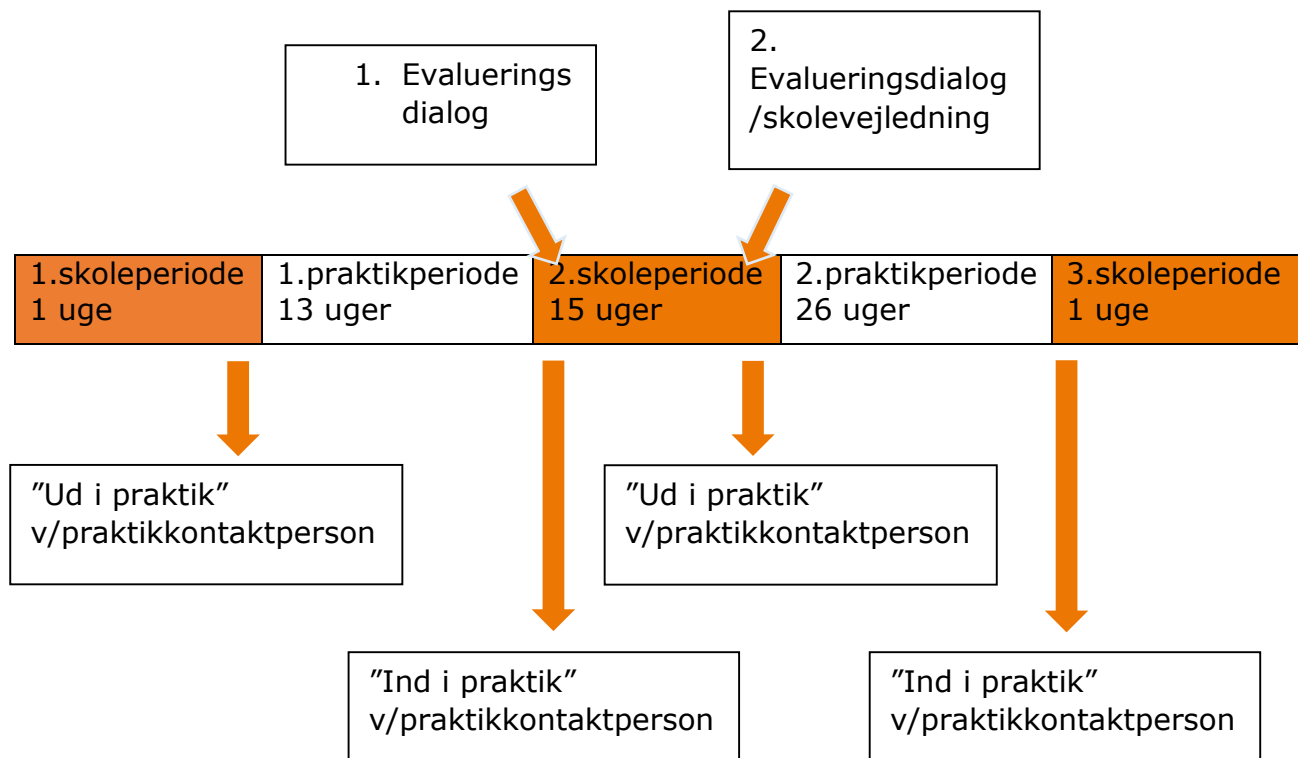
1. Evaluerings dialog

2. Evalueringsdialog /skolevejledning

| 1.skoleperiode 1 uge | 1.praktikperiode 13 uger | 2.skoleperiode 15 uger | 2.praktikperiode 26 uger | 3.skoleperiode 1 uge |
|---|---|---|---|---|

"Ud i praktik" v/praktikkontaktperson

"Ud i praktik" v/praktikkontaktperson

"Ind i praktik" v/praktikkontaktperson

"Ind i praktik" v/praktikkontaktperson